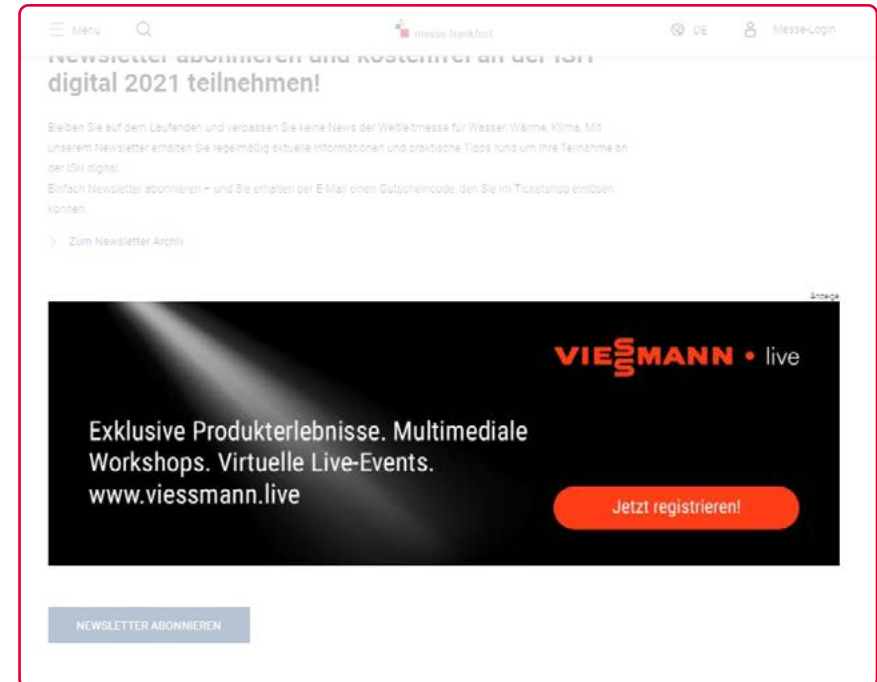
Menu

messe frankfurt

DE

Messe-Login

Newsletter abonnieren und kostenfrei an der ISH digital 2021 teilnehmen!

Bleiben Sie auf dem Laufenden und verpassen Sie keine News der Weltleitmesse für Wasser, Wärme, Klima. Mit unserem Newsletter erhalten Sie regelmäßig aktuelle Informationen und praktische Tipps rund um Ihre Teilnahme an der ISH digital.
Einfach Newsletter abonnieren – und Sie erhalten per E-Mail einen Gutscheincode, den Sie im Ticketshop einlösen können.

Zum Newsletter Archiv

Anzeige

VIESSMANN • live

Exklusive Produkterlebnisse. Multimediale Workshops. Virtuelle Live-Events. www.viessmann.live

Jetzt registrieren!

NEWSLETTER ABONNIEREN